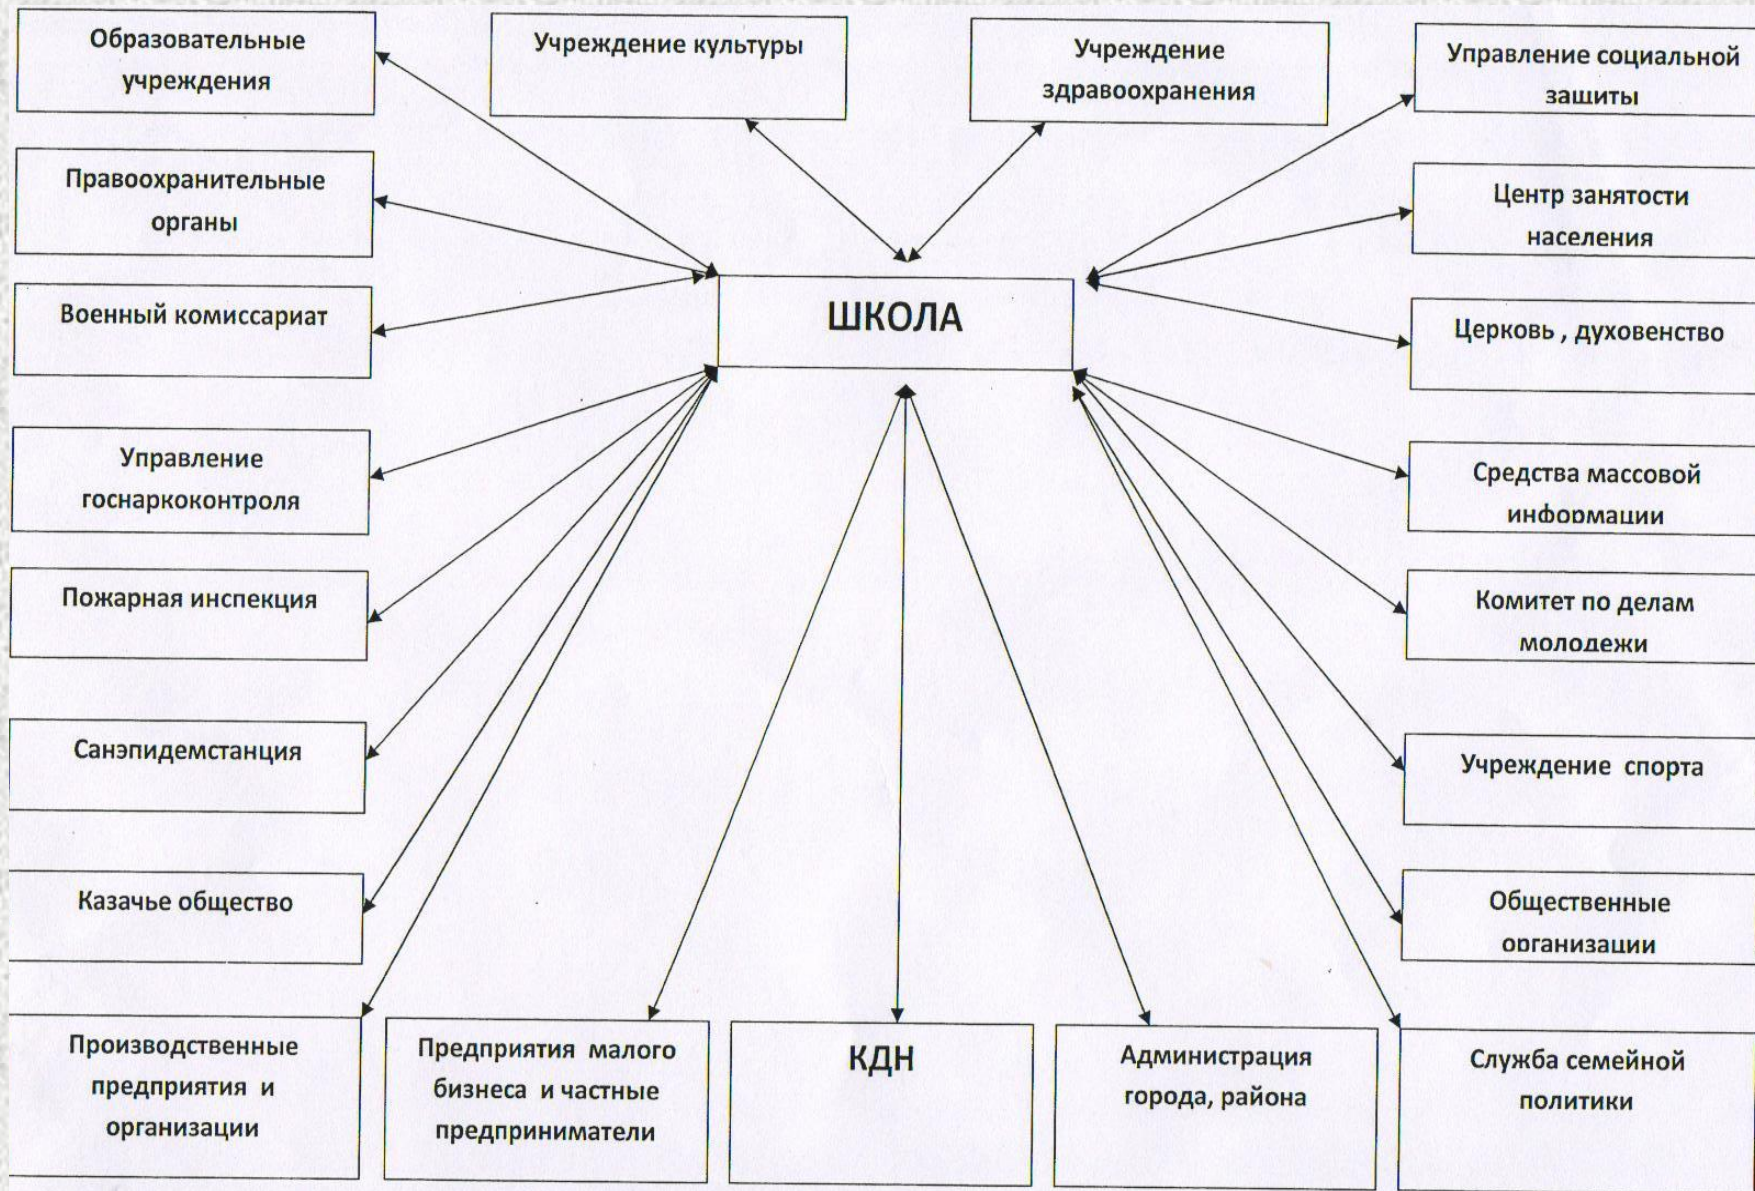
Образовательные учреждения

Учреждение культуры

Учреждение здравоохранения

Управление социальной защиты

Правоохранительные органы

Центр занятости населения

Военный комиссариат

ШКОЛА

Церковь , духовенство

Управление госнаркоконтроля

Средства массовой информации

Пожарная инспекция

Комитет по делам молодежи

Санэпидемстанция

Учреждение спорта

Казачье общество

Общественные организации

Производственные предприятия и организации

Предприятия малого бизнеса и частные предприниматели

КДН

Администрация города, района

Служба семейной политики